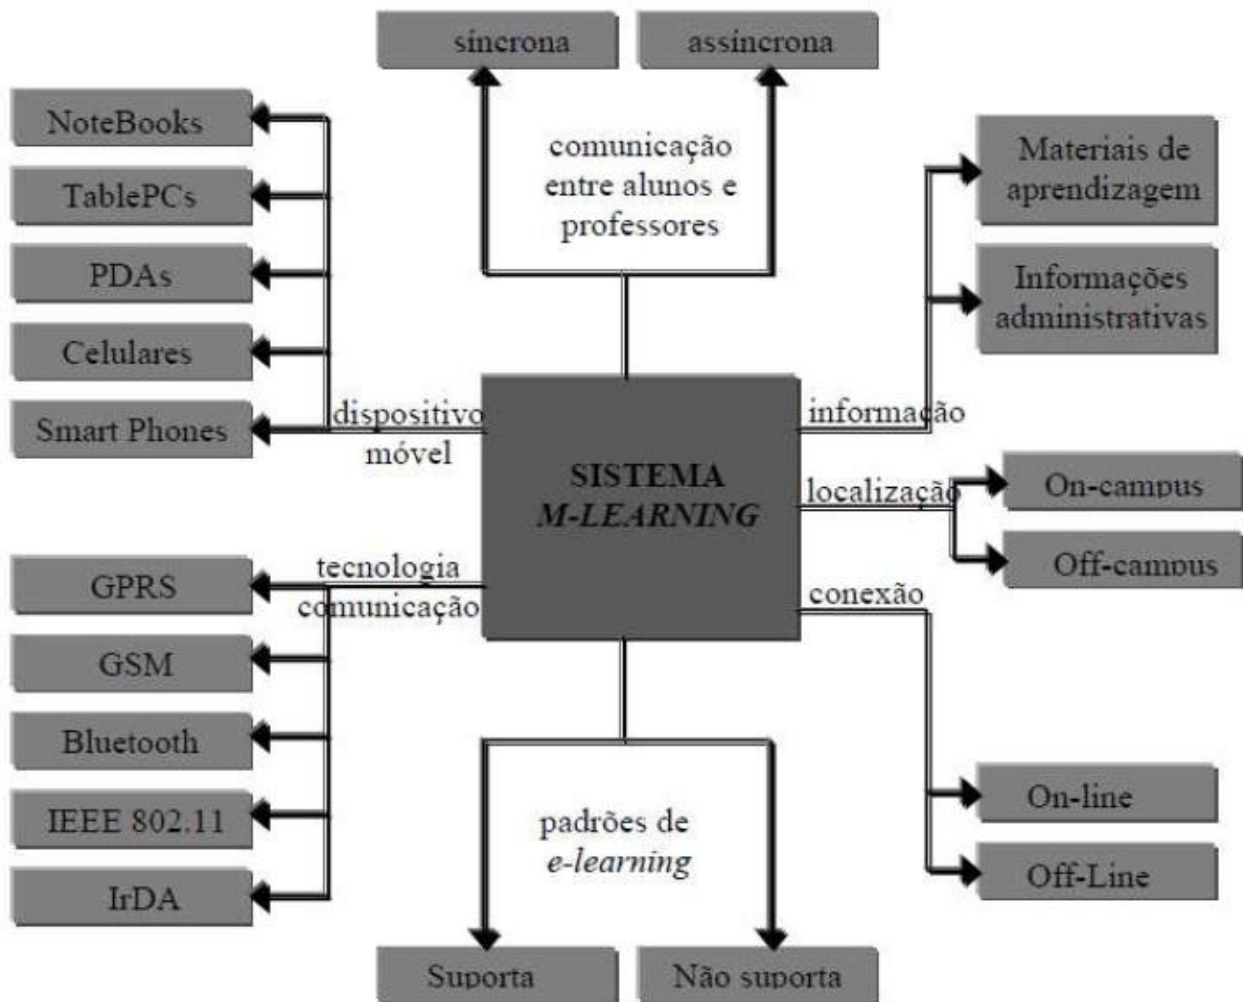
síncrona

assíncrona

comunicação entre alunos e professores

NoteBooks

TablePCs

PDAs

Celulares

Smart Phones

dispositivo móvel

Materiais de aprendizagem

Informações administrativas

informação

SISTEMA
M-LEARNING

localização

On-campus

Off-campus

tecnologia comunicação

GPRS

GSM

Bluetooth

IEEE 802.11

IrDA

conexão

On-line

Off-Line

padrões de e-learning

Suporta

Não suporta